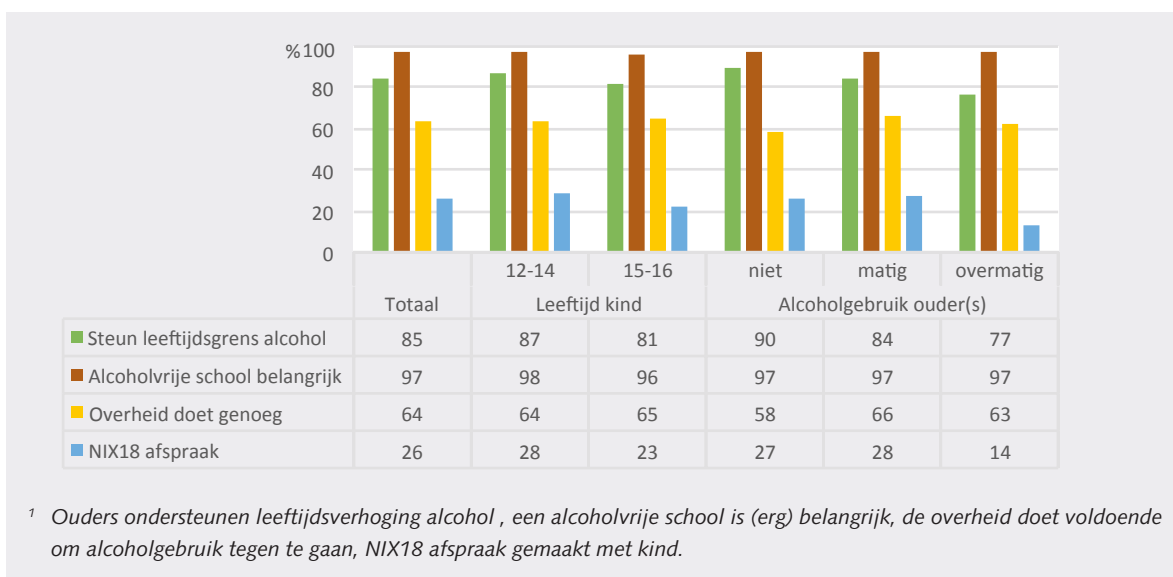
%100
80
60
40
20
0

| | Totaal | Leeftijd kind 12-14 | Leeftijd kind 15-16 | Alcoholgebruik ouder(s) niet | Alcoholgebruik ouder(s) matig | Alcoholgebruik ouder(s) overmatig |
|---|---|---|---|---|---|---|
| Steun leeftijdsgrens alcohol | 85 | 87 | 81 | 90 | 84 | 77 |
| Alcoholvrije school belangrijk | 97 | 98 | 96 | 97 | 97 | 97 |
| Overheid doet genoeg | 64 | 64 | 65 | 58 | 66 | 63 |
| NIX18 afspraak | 26 | 28 | 23 | 27 | 28 | 14 |

$^1$ Ouders ondersteunen leeftijdsverhoging alcohol , een alcoholvrije school is (erg) belangrijk, de overheid doet voldoende om alcoholgebruik tegen te gaan, NIX18 afspraak gemaakt met kind.